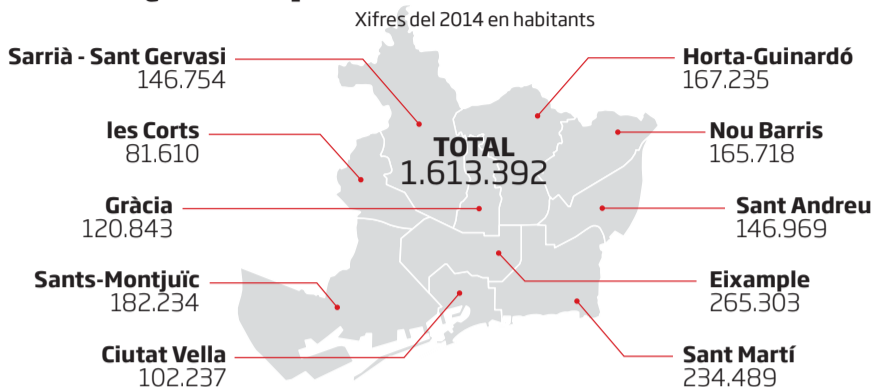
Xifres del 2014 en habitants

Sarrià - Sant Gervasi
146.754

les Corts
81.610

Gràcia
120.843

Sants-Montjuïc
182.234

Ciutat Vella
102.237

TOTAL
1.613.392

Horta-Guinardó
167.235

Nou Barris
165.718

Sant Andreu
146.969

Eixample
265.303

Sant Martí
234.489